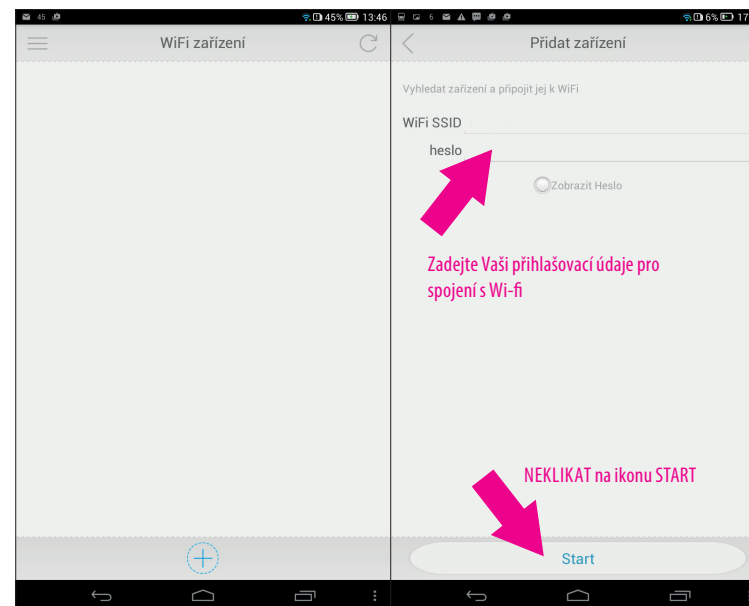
45 45% 13:46

WiFi zařízení

6 6% 17

Přidat zařízení

Vyhledat zařízení a připojit jej k WiFi

WiFi SSID

heslo

Zobrazit Heslo

Zadejte Vaši přihlašovací údaje pro spojení s Wi-fi

NEKLIKAT na ikonu START

Start